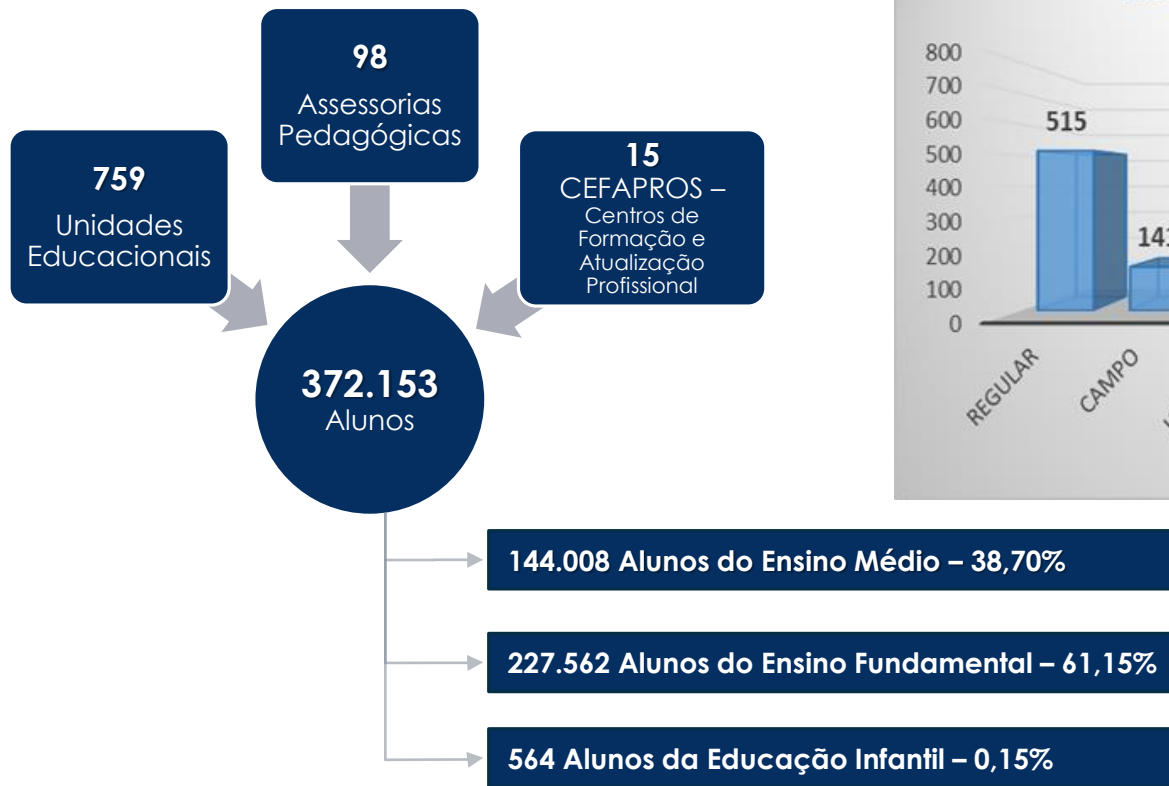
98
Assessorias Pedagógicas

759
Unidades Educacionais

15
CEFAPROS –
Centros de Formação e Atualização Profissional

372.153
Alunos

800
700
600
500
400
300
200
100
0

515
14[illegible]

REGULAR
CAMPO

144.008 Alunos do Ensino Médio – 38,70%

227.562 Alunos do Ensino Fundamental – 61,15%

564 Alunos da Educação Infantil – 0,15%